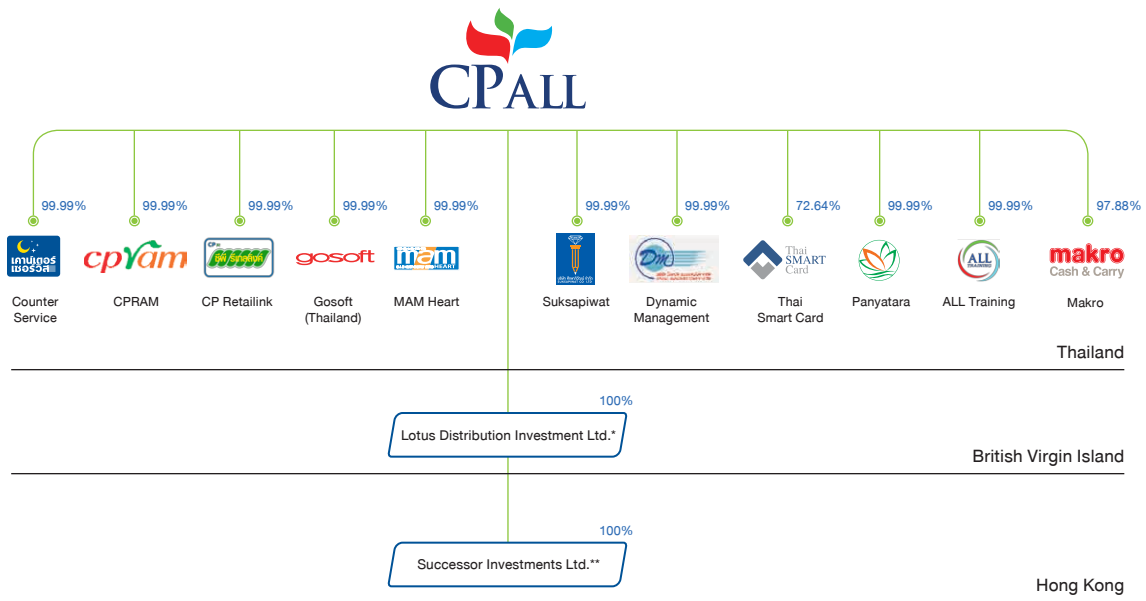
CP ALL

99.99%
เคาน์เตอร์ เซอร์วิส
Counter Service

99.99%
cpram
CPRAM

99.99%
CP Retailink

99.99%
gosoft
Gosoft (Thailand)

99.99%
mam HEART
MAM Heart

99.99%
Suksapiwat

99.99%
DM
Dynamic Management

72.64%
Thai SMART Card
Thai Smart Card

99.99%
Panyatara

99.99%
ALL TRAINING
ALL Training

97.88%
makro Cash & Carry
Makro

Thailand

100%
Lotus Distribution Investment Ltd.*

British Virgin Island

100%
Successor Investments Ltd.**

Hong Kong